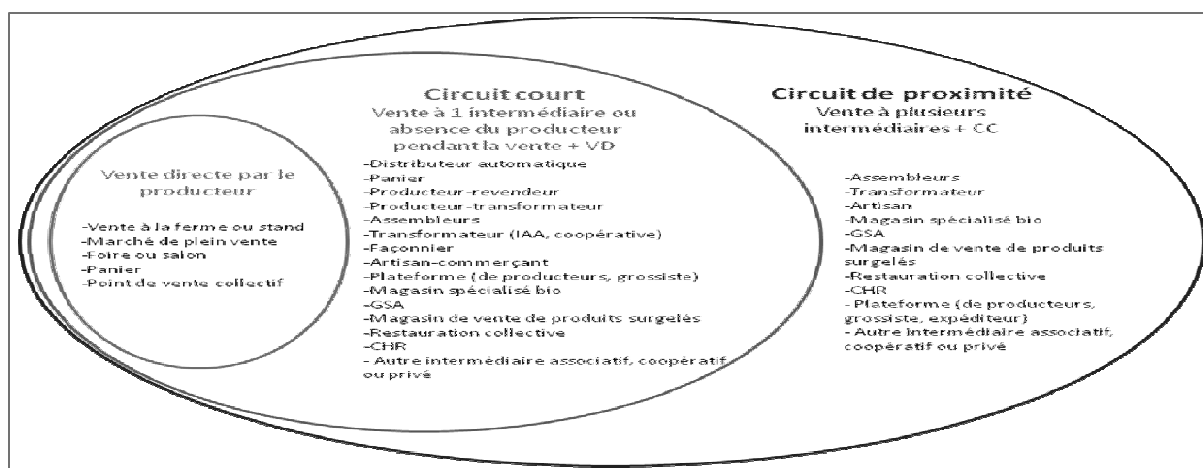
Vente directe par le producteur

-Vente à la ferme ou stand
-Marché de plein vente
-Foire ou salon
-Panier
-Point de vente collectif

Circuit court
Vente à 1 intermédiaire ou absence du producteur pendant la vente + VD

-Distributeur automatique
-Panier
-Producteur-revendeur
-Producteur-transformateur
-Assembleurs
-Transformateur (IAA, coopérative)
-Façonnier
-Artisan-commerçant
-Plateforme (de producteurs, grossiste)
-Magasin spécialisé bio
-GSA
-Magasin de vente de produits surgelés
-Restauration collective
-CHR
- Autre intermédiaire associatif, coopératif ou privé

Circuit de proximité
Vente à plusieurs intermédiaires + CC

-Assembleurs
-Transformateur
-Artisan
-Magasin spécialisé bio
-GSA
-Magasin de vente de produits surgelés
-Restauration collective
-CHR
- Plateforme (de producteurs, grossiste, expéditeur)
- Autre intermédiaire associatif, coopératif ou privé